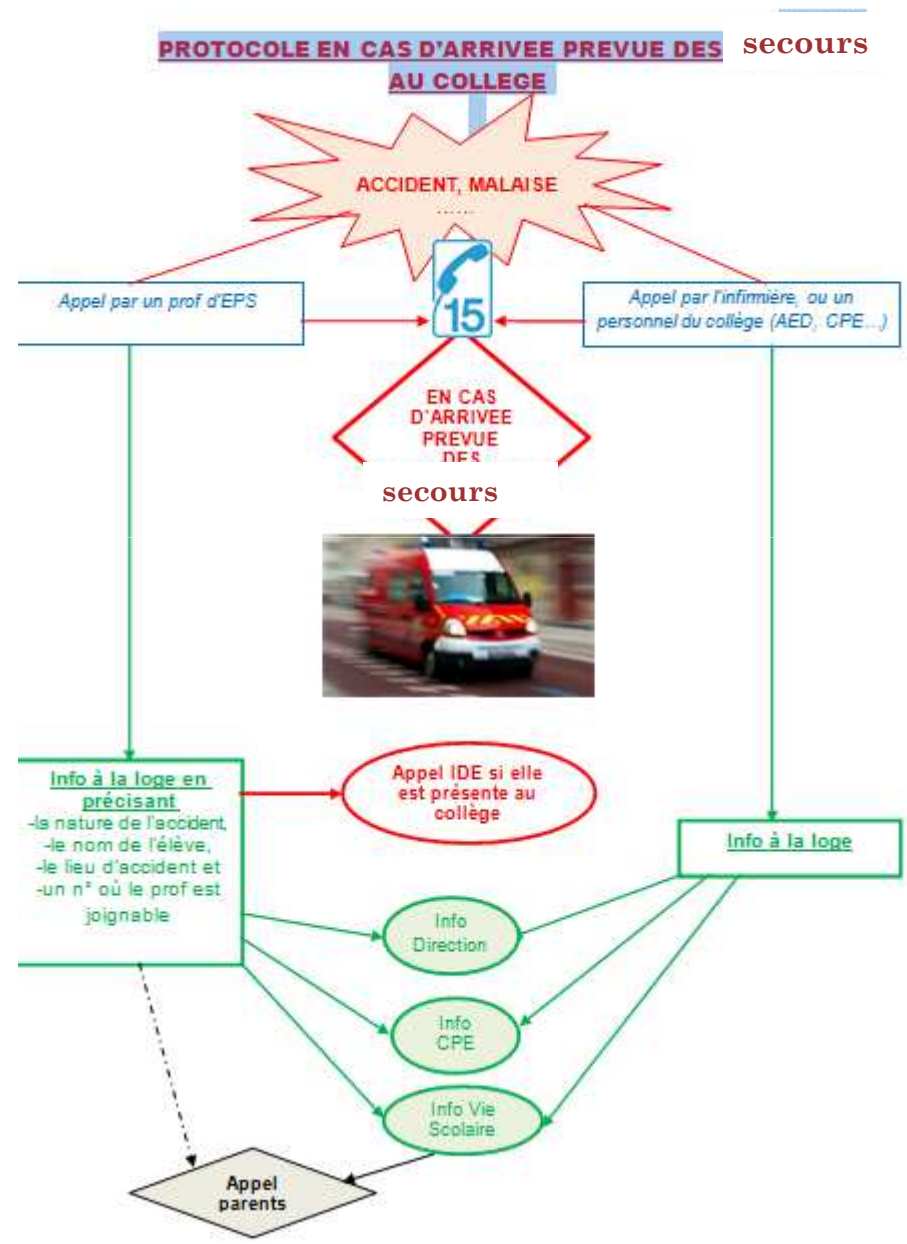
PROTOCOLE EN CAS D'ARRIVEE PREVUE DES secours AU COLLEGE

ACCIDENT, MALAISE
……

Appel par un prof d'EPS

15

Appel par l'infirmière, ou un personnel du collège (AED, CPE…)

EN CAS D'ARRIVEE PREVUE DES secours

Info à la loge en précisant
-le nature de l'accident,
-le nom de l'élève,
-le lieu d'accident et
-un n° où le prof est joignable

Appel IDE si elle est présente au collège

Info à la loge

Info Direction

Info CPE

Info Vie Scolaire

Appel parents